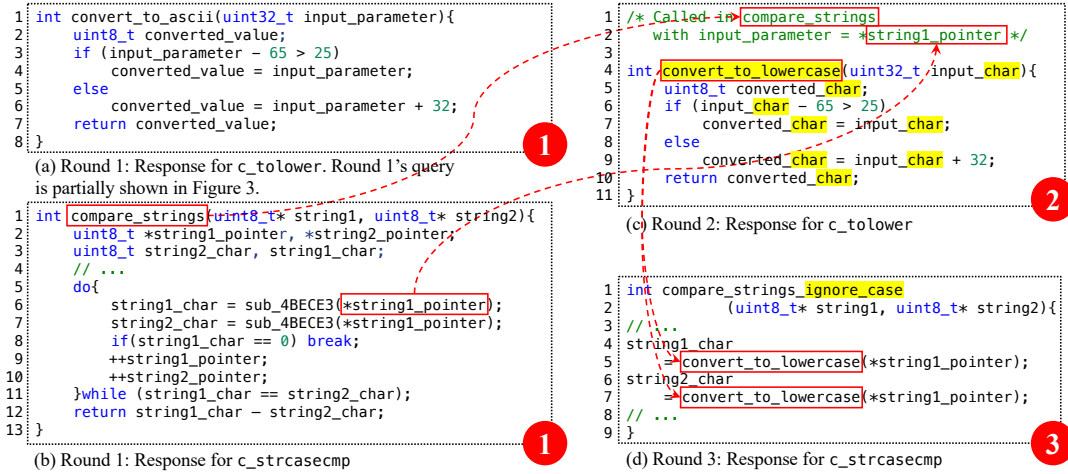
1 int convert_to_ascii(uint32_t input_parameter){
2     uint8_t converted_value;
3     if (input_parameter - 65 > 25)
4         converted_value = input_parameter;
5     else
6         converted_value = input_parameter + 32;
7     return converted_value;
8 }

1

(a) Round 1: Response for c_tolower. Round 1's query is partially shown in Figure 3.

1 int compare_strings(uint8_t* string1, uint8_t* string2){
2     uint8_t *string1_pointer, *string2_pointer;
3     uint8_t string2_char, string1_char;
4     // ...
5     do{
6         string1_char = sub_4BECE3(*string1_pointer);
7         string2_char = sub_4BECE3(*string1_pointer);
8         if(string1_char == 0) break;
9         ++string1_pointer;
10        ++string2_pointer;
11    }while (string1_char == string2_char);
12    return string1_char - string2_char;
13 }

1

(b) Round 1: Response for c_strcasecmp

1 /* Called in compare_strings
2     with input_parameter = *string1_pointer */
3
4 int convert_to_lowercase(uint32_t input_char){
5     uint8_t converted_char;
6     if (input_char - 65 > 25)
7         converted_char = input_char;
8     else
9         converted_char = input_char + 32;
10    return converted_char;
11 }

2

(c) Round 2: Response for c_tolower

1 int compare_strings_ignore_case
2         (uint8_t* string1, uint8_t* string2){
3 // ...
4 string1_char
5     = convert_to_lowercase(*string1_pointer);
6 string2_char
7     = convert_to_lowercase(*string1_pointer);
8 // ...
9 }

3

(d) Round 3: Response for c_strcasecmp